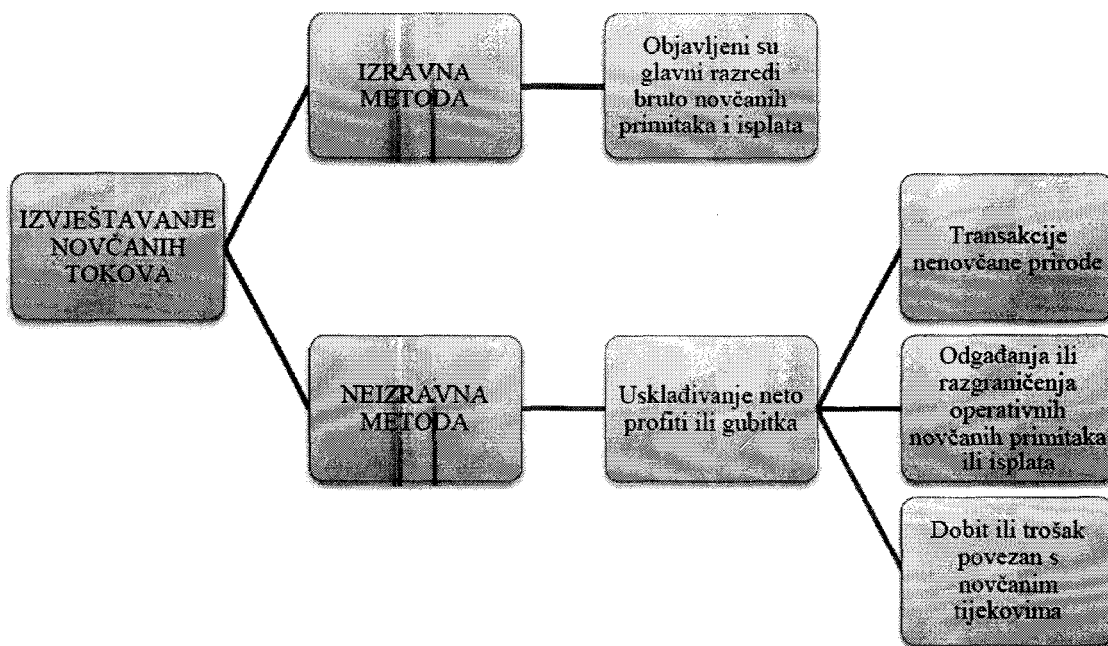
IZVJEŠTAVANJE NOVČANIH TOKOVA

IZRAVNA METODA

Objavljeni su glavni razredi bruto novčanih primitaka i isplata

NEIZRAVNA METODA

Usklađivanje neto profiti ili gubitka

Transakcije nenovčane prirode

Odgađanja ili razgraničenja operativnih novčanih primitaka ili isplata

Dobit ili trošak povezan s novčanim tijekovima